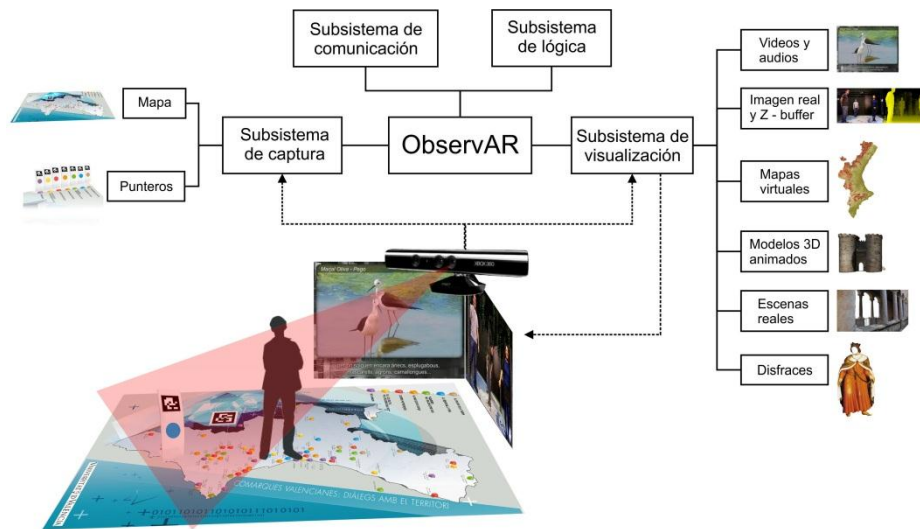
Subsistema de comunicación

Subsistema de lógica

Mapa

Punteros

Subsistema de captura

ObservAR

Subsistema de visualización

Videos y audios

Imagen real y Z - buffer

Mapas virtuales

Modelos 3D animados

Escenas reales

Disfraces

XBOX 360

Marjal Oliva - Pego

COMARQUES VALENCIANES: DIÀLEGS AMB EL TERRITORI